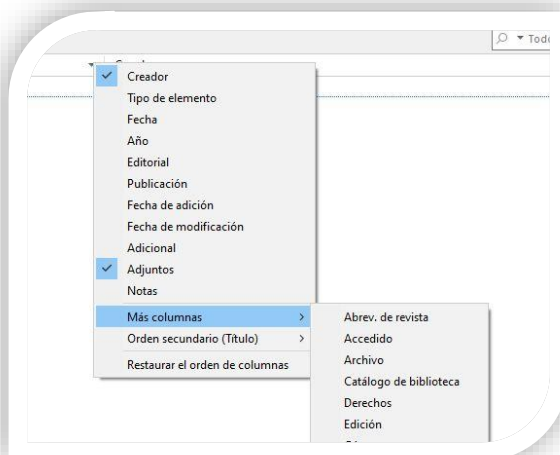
Tode

Creador
Tipo de elemento
Fecha
Año
Editorial
Publicación
Fecha de adición
Fecha de modificación
Adicional
Adjuntos
Notas
Más columnas >
Orden secundario (Título) >
Restaurar el orden de columnas

Abrev. de revista
Accedido
Archivo
Catálogo de biblioteca
Derechos
Edición
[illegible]